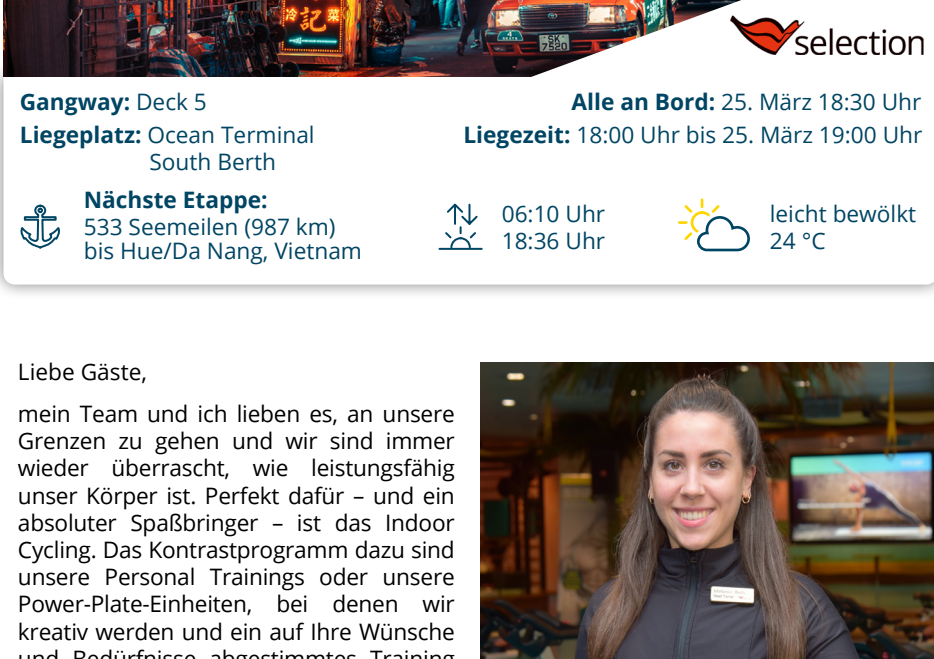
記

SK
7520

selection

**Gangway:** Deck 5

**Alle an Bord:** 25. März 18:30 Uhr

**Liegeplatz:** Ocean Terminal South Berth

**Liegezeit:** 18:00 Uhr bis 25. März 19:00 Uhr

**Nächste Etappe:**
533 Seemeilen (987 km) bis Hue/Da Nang, Vietnam

06:10 Uhr
18:36 Uhr

leicht bewölkt
24 °C

Liebe Gäste,

mein Team und ich lieben es, an unsere Grenzen zu gehen und wir sind immer wieder überrascht, wie leistungsfähig unser Körper ist. Perfekt dafür – und ein absoluter Spaßbringer – ist das Indoor Cycling. Das Kontrastprogramm dazu sind unsere Personal Trainings oder unsere Power-Plate-Einheiten, bei denen wir kreativ werden und ein auf Ihre Wünsche und Bedürfnisse abgestimmtes Training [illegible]